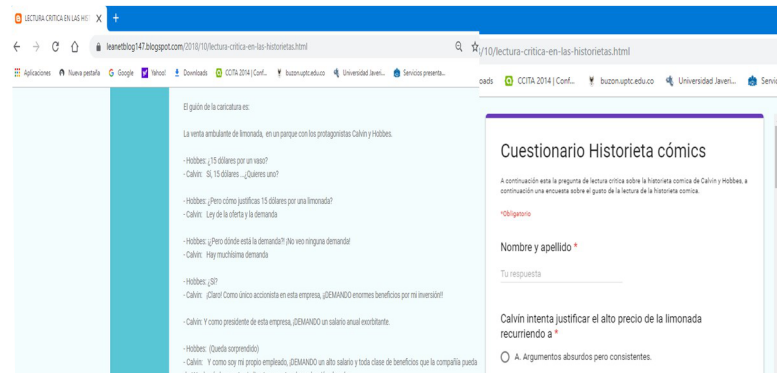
LECTURA CRITICA EN LAS HIS X +

leanetblog147.blogspot.com/2018/10/lectura-critica-en-las-historietas.html

Aplicaciones Nueva pestaña Google Yahoo! Downloads CCITA 2014 | Conf... buzon.uptc.edu.co Universidad Javeri... Servicios presenta...

El guión de la caricatura es:

La venta ambulante de limonada, en un parque con los protagonistas Calvin y Hobbes.

- Hobbes: ¿15 dólares por un vaso?
- Calvin: Sí, 15 dólares ...¿Quieres uno?

- Hobbes: ¿Pero cómo justificas 15 dólares por una limonada?
- Calvin: Ley de la oferta y la demanda

- Hobbes: ¿¡Pero dónde está la demanda?! ¡No veo ninguna demanda!
- Calvin: Hay muchísima demanda

- Hobbes: ¿Sí?
- Calvin: ¡Claro! Como único accionista en esta empresa, ¡DEMANDO enormes beneficios por mi inversión!!

- Calvin: Y como presidente de esta empresa, ¡DEMANDO un salario anual exorbitante.

- Hobbes: (Queda sorprendido)
- Calvin: Y como soy mi propio empleado, ¡DEMANDO un alto salario y toda clase de beneficios que la compañía pueda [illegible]

/10/lectura-critica-en-las-historietas.html

oads CCITA 2014 | Conf... buzon.uptc.edu.co Universidad Javeri... Servi

Cuestionario Historieta cómics

A continuación esta la pregunta de lectura crítica sobre la historieta comica de Calvin y Hobbes, a continuación una encuesta sobre el gusto de la lectura de la historieta comica.

*Obligatorio

Nombre y apellido *

Tu respuesta

Calvin intenta justificar el alto precio de la limonada recurriendo a *

A. Argumentos absurdos pero consistentes.